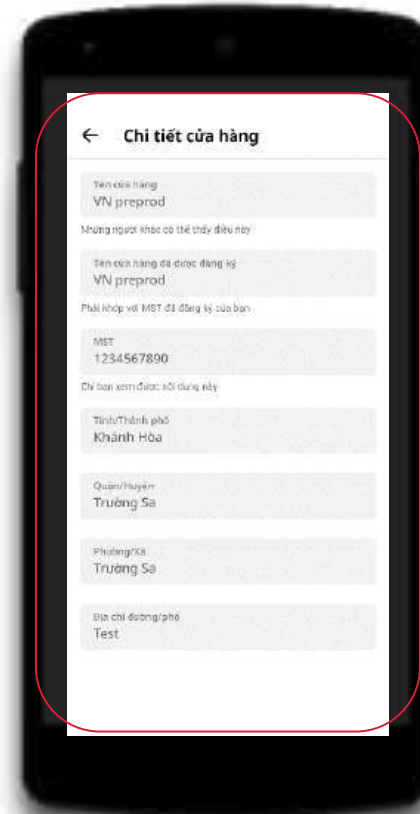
← Chi tiết cửa hàng

Tên cửa hàng
VN preprod

Những người khác có thể thấy điều này

Tên cửa hàng đã được đăng ký
VN preprod

Phải khớp với MST đã đăng ký của bạn

MST
1234567890

Chỉ bạn xem được nội dung này

Tỉnh/Thành phố
Khánh Hòa

Quận/Huyện
Trường Sa

Phường/Xã
Trường Sa

Địa chỉ đường/phố
Test